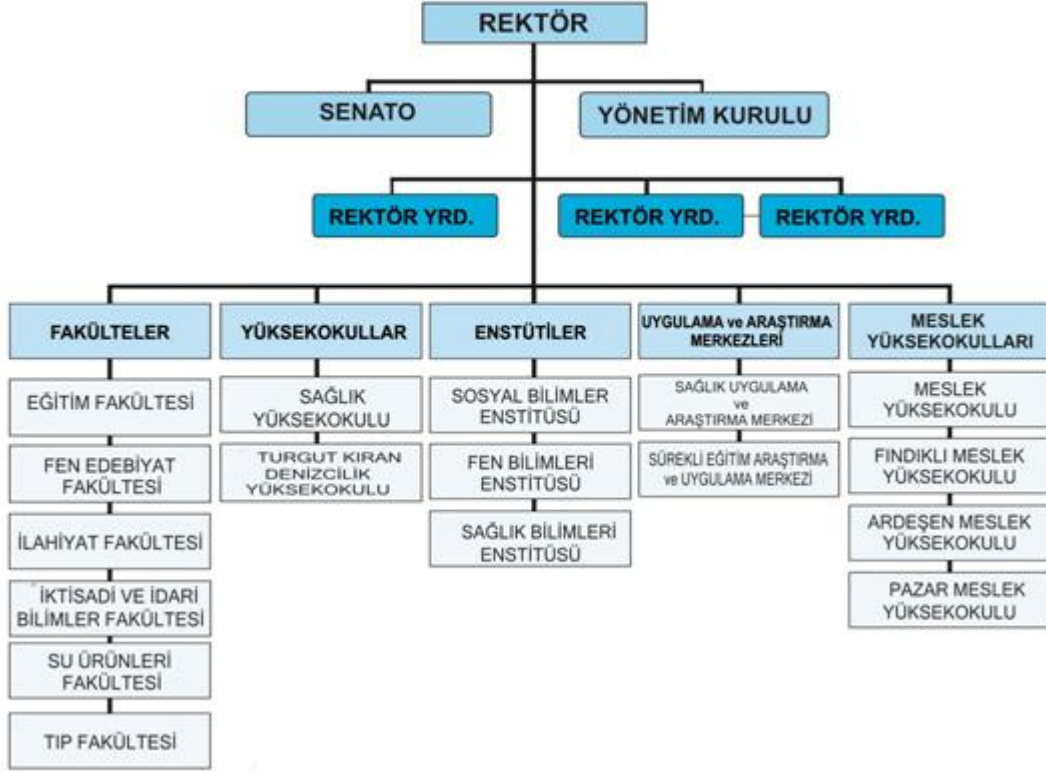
REKTÖR

SENATO

YÖNETİM KURULU

REKTÖR YRD.

REKTÖR YRD.

REKTÖR YRD.

FAKÜLTELER

EĞİTİM FAKÜLTESİ

FEN EDEBİYAT FAKÜLTESİ

İLAHİYAT FAKÜLTESİ

İKTİSADİ VE İDARİ BİLİMLER FAKÜLTESİ

SU ÜRÜNLERİ FAKÜLTESİ

TIP FAKÜLTESİ

YÜKSEKOKULLAR

SAĞLIK YÜKSEKOKULU

TURGUT KIRAN DENİZCİLİK YÜKSEKOKULU

ENSTÜTİLER

SOSYAL BİLİMLER ENSTİTÜSÜ

FEN BİLİMLERİ ENSTİTÜSÜ

SAĞLIK BİLİMLERİ ENSTİTÜSÜ

UYGULAMA ve ARAŞTIRMA MERKEZLERİ

SAĞLIK UYGULAMA ve ARAŞTIRMA MERKEZİ

SÜREKLİ EĞİTİM ARAŞTIRMA ve UYGULAMA MERKEZİ

MESLEK YÜKSEKOKULLARI

MESLEK YÜKSEKOKULU

FINDIKLI MESLEK YÜKSEKOKULU

ARDEŞEN MESLEK YÜKSEKOKULU

PAZAR MESLEK YÜKSEKOKULU